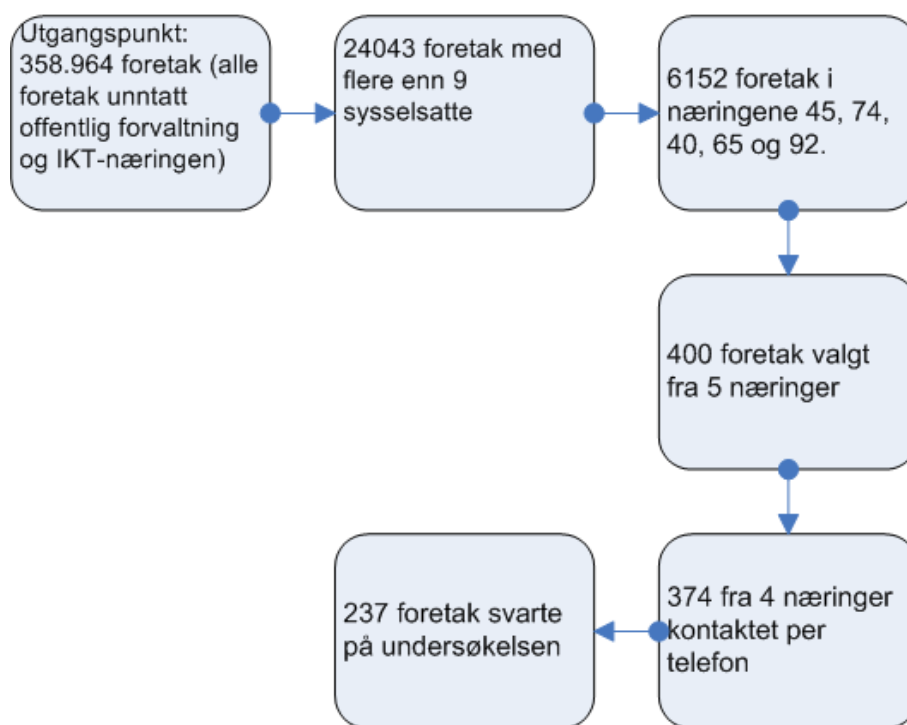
Utgangspunkt: 358.964 foretak (alle foretak unntatt offentlig forvaltning og IKT-næringen)

24043 foretak med flere enn 9 sysselsatte

6152 foretak i næringene 45, 74, 40, 65 og 92.

400 foretak valgt fra 5 næringer

374 fra 4 næringer kontaktet per telefon

237 foretak svarte på undersøkelsen